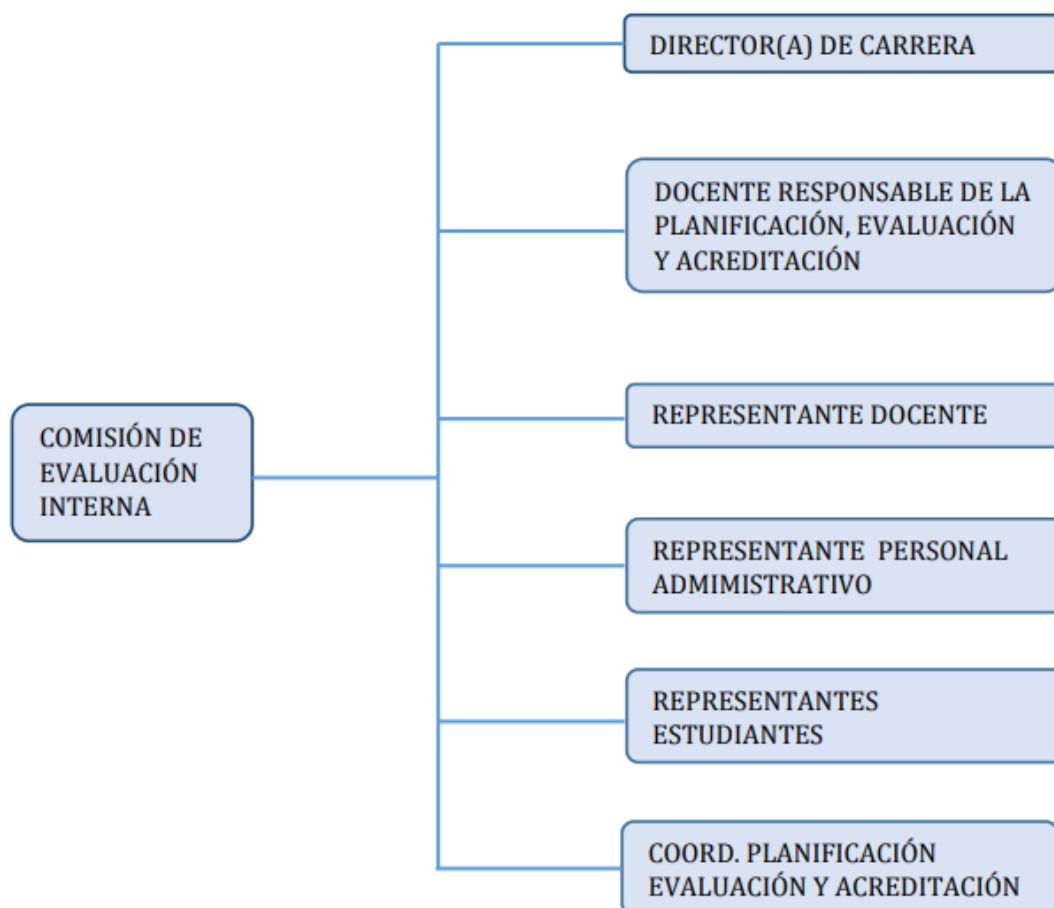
COMISIÓN DE EVALUACIÓN INTERNA

DIRECTOR(A) DE CARRERA

DOCENTE RESPONSABLE DE LA PLANIFICACIÓN, EVALUACIÓN Y ACREDITACIÓN

REPRESENTANTE DOCENTE

REPRESENTANTE PERSONAL ADMIMISTRATIVO

REPRESENTANTES ESTUDIANTES

COORD. PLANIFICACIÓN EVALUACIÓN Y ACREDITACIÓN